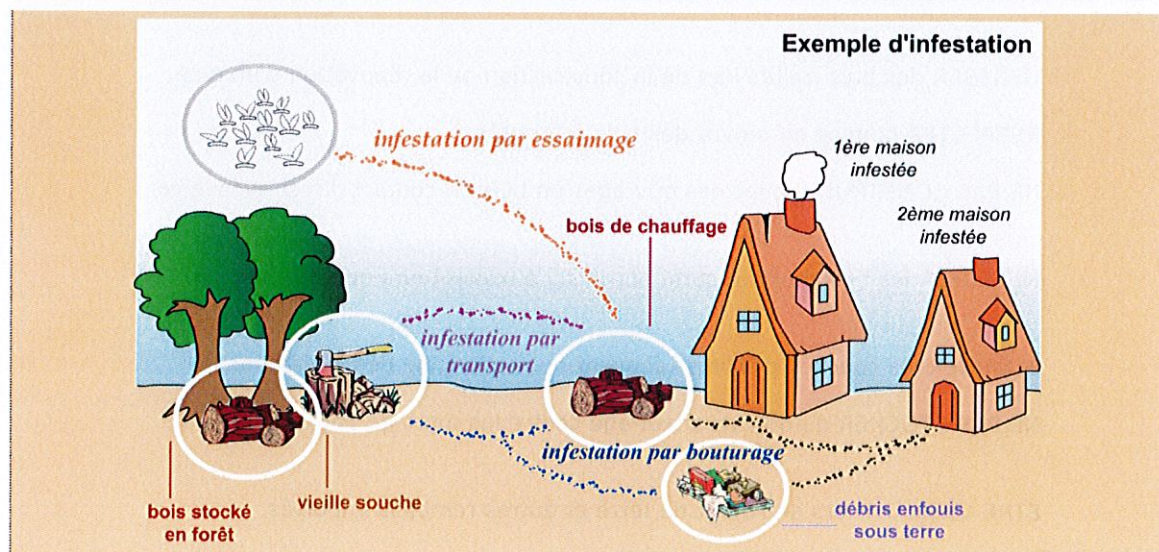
Exemple d'infestation

infestation par essaimage

1ère maison infestée

2ème maison infestée

bois de chauffage

infestation par transport

infestation par bouturage

bois stocké en forêt

vieille souche

débris enfouis sous terre